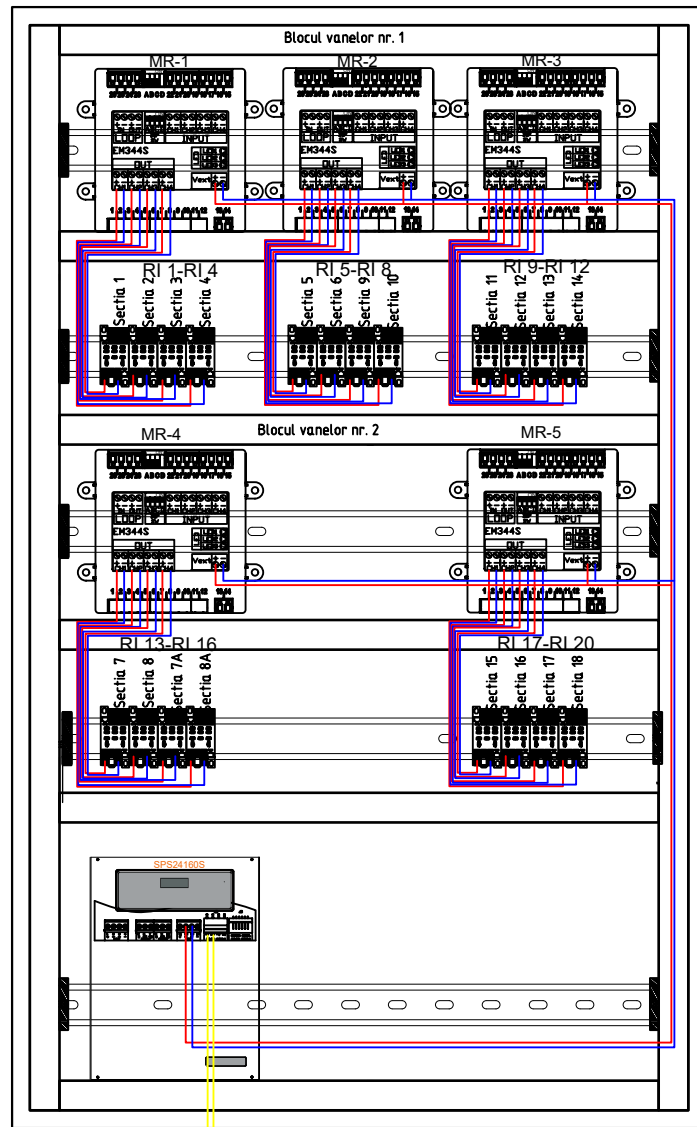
Blocul vanelor nr. 1

MR-1

LOOP

INPUT

EM344S

OUT

Vext

MR-2

LOOP

INPUT

EM344S

OUT

Vext

MR-3

LOOP

INPUT

EM344S

OUT

Vext

RI 1-RI 4

Sectia 1
Sectia 2
Sectia 3
Sectia 4

RI 5-RI 8

Sectia 5
Sectia 6
Sectia 9
Sectia 10

RI 9-RI 12

Sectia 11
Sectia 12
Sectia 13
Sectia 14

Blocul vanelor nr. 2

MR-4

LOOP

INPUT

EM344S

OUT

Vext

MR-5

LOOP

INPUT

EM344S

OUT

Vext

RI 13-RI 16

Sectia 7
Sectia 8
Sectia 7A
Sectia 8A

RI 17-RI 20

Sectia 15
Sectia 16
Sectia 17
Sectia 18

SPS24160S